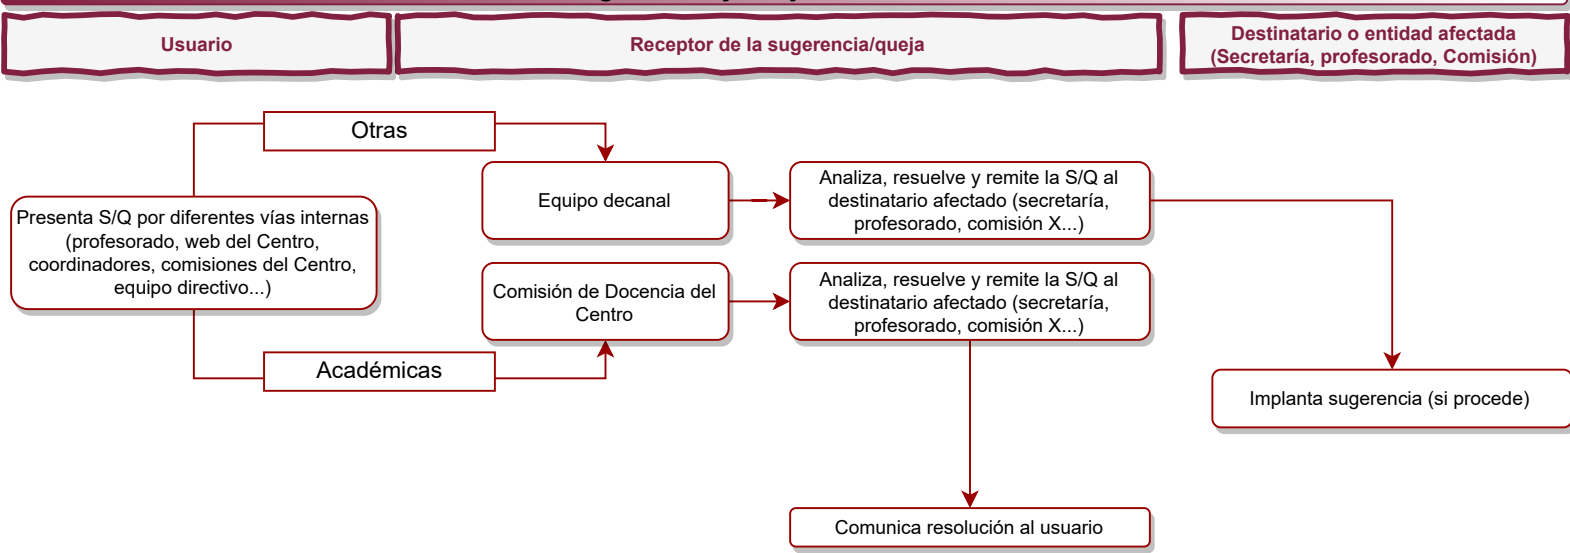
Usuario

Receptor de la sugerencia/queja

Destinatario o entidad afectada (Secretaría, profesorado, Comisión)

Otras

Equipo decanal

Analiza, resuelve y remite la S/Q al destinatario afectado (secretaría, profesorado, comisión X...)

Presenta S/Q por diferentes vías internas (profesorado, web del Centro, coordinadores, comisiones del Centro, equipo directivo...)

Comisión de Docencia del Centro

Analiza, resuelve y remite la S/Q al destinatario afectado (secretaría, profesorado, comisión X...)

Académicas

Implanta sugerencia (si procede)

Comunica resolución al usuario